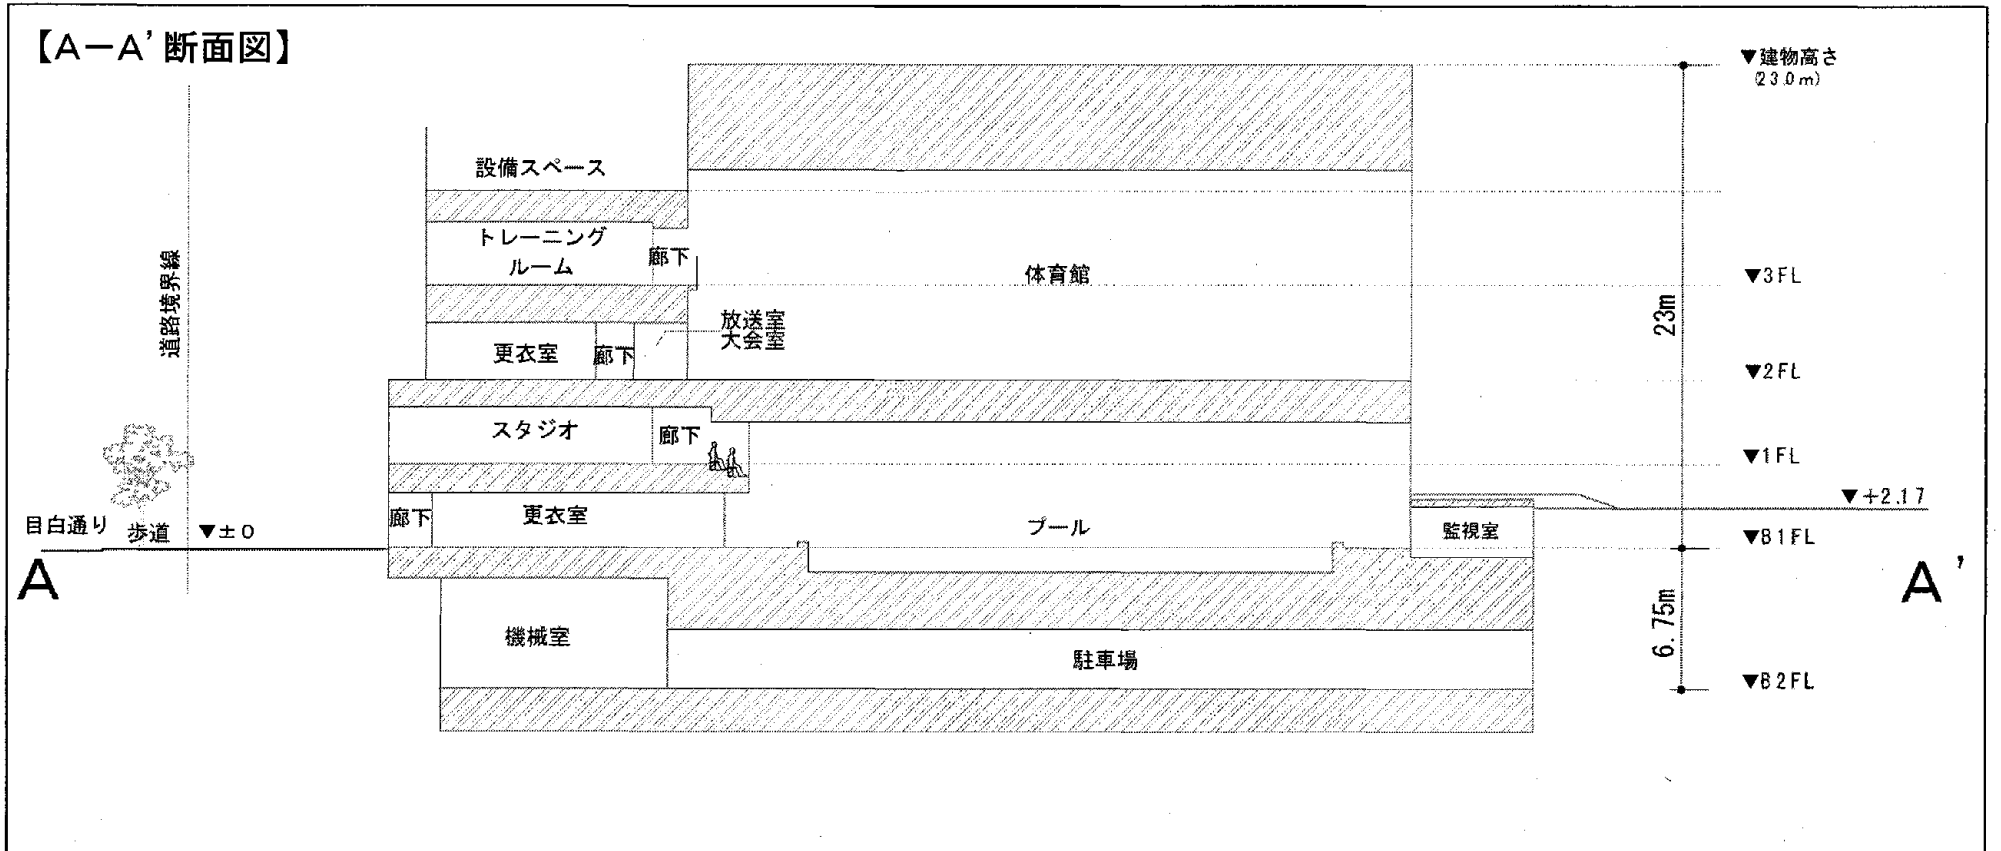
【A－A' 断面図】

▼建物高さ (23.0m)

設備スペース

道路境界線

トレーニングルーム

廊下

体育館

▼3FL

放送室
大会室

23m

更衣室

廊下

▼2FL

スタジオ

廊下

▼1FL

▼+2.17

目白通り

歩道

▼±0

廊下

更衣室

プール

監視室

▼B1FL

A

A'

機械室

6.75m

駐車場

▼B2FL